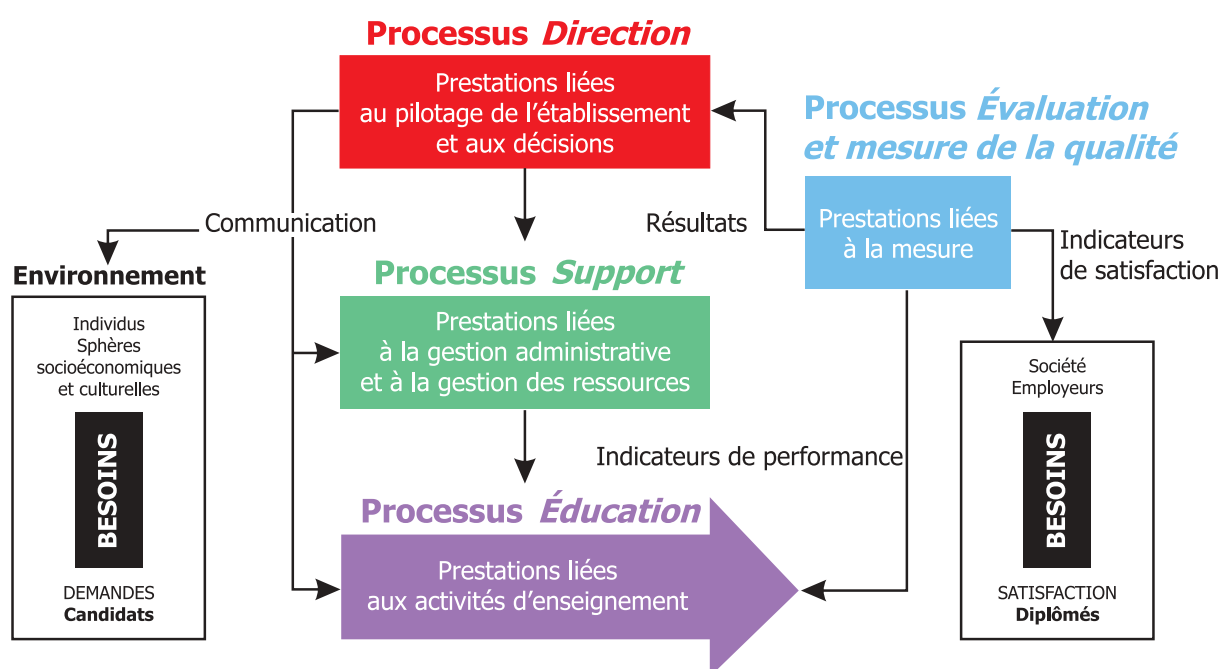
Processus *Direction*

Prestations liées au pilotage de l'établissement et aux décisions

Processus *Évaluation et mesure de la qualité*

Communication

Résultats

Prestations liées à la mesure

Indicateurs de satisfaction

Environnement

Individus
Sphères socioéconomiques et culturelles

BESOINS

DEMANDES
**Candidats**

Processus *Support*

Prestations liées à la gestion administrative et à la gestion des ressources

Indicateurs de performance

Processus *Éducation*

Prestations liées aux activités d'enseignement

Société
Employeurs

BESOINS

SATISFACTION
**Diplômés**